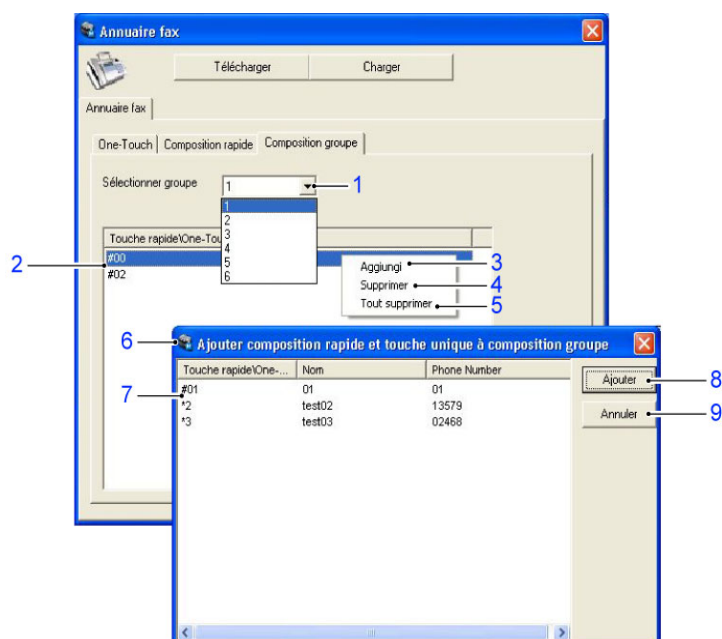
Annuaire fax

Télécharger

Charger

Annuaire fax

One-Touch

Composition rapide

Composition groupe

Sélectionner groupe

1

1

1
2
3
4
5
6

Touche rapide\One-Tou

2

#00
#02

Aggiungi

3

Supprimer

4

Tout supprimer

5

6

Ajouter composition rapide et touche unique à composition groupe

| Touche rapide\One-... | Nom | Phone Number |
|---|---|---|
| #01 | 01 | 01 |
| *2 | test02 | 13579 |
| *3 | test03 | 02468 |

7

Ajouter

8

Annuler

9